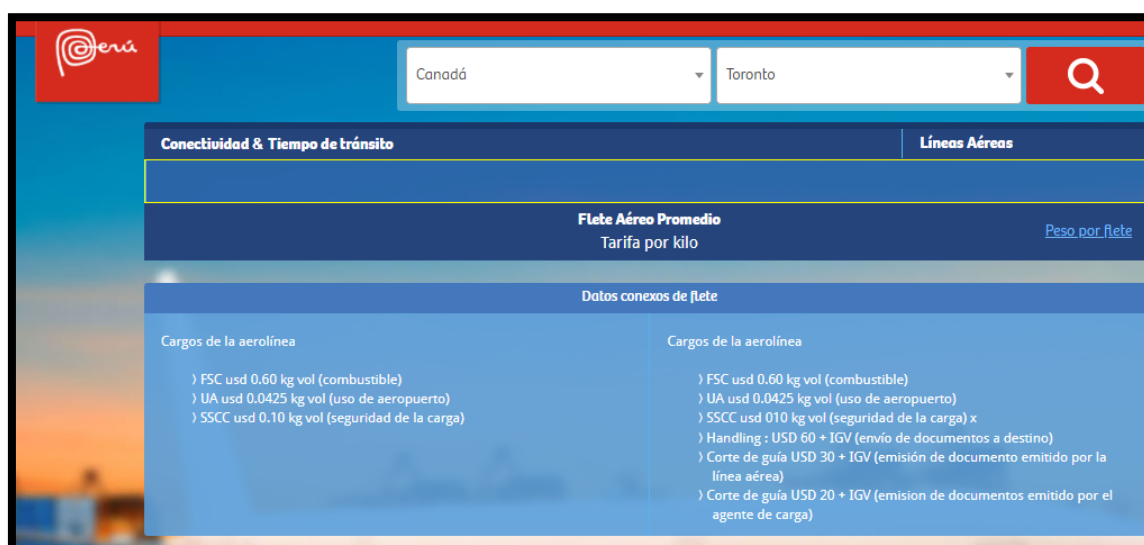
Perú

Canadá

Toronto

Conectividad & Tiempo de tránsito

Líneas Aéreas

Flete Aéreo Promedio
Tarifa por kilo

Peso por flete

Datos conexos de flete

Cargos de la aerolínea

› FSC usd 0.60 kg vol (combustible)
› UA usd 0.0425 kg vol (uso de aeropuerto)
› SSCC usd 0.10 kg vol (seguridad de la carga)

Cargos de la aerolínea

› FSC usd 0.60 kg vol (combustible)
› UA usd 0.0425 kg vol (uso de aeropuerto)
› SSCC usd 010 kg vol (seguridad de la carga) x
› Handling : USD 60 + IGV (envío de documentos a destino)
› Corte de guía USD 30 + IGV (emisión de documento emitido por la línea aérea)
› Corte de guía USD 20 + IGV (emision de documentos emitido por el agente de carga)